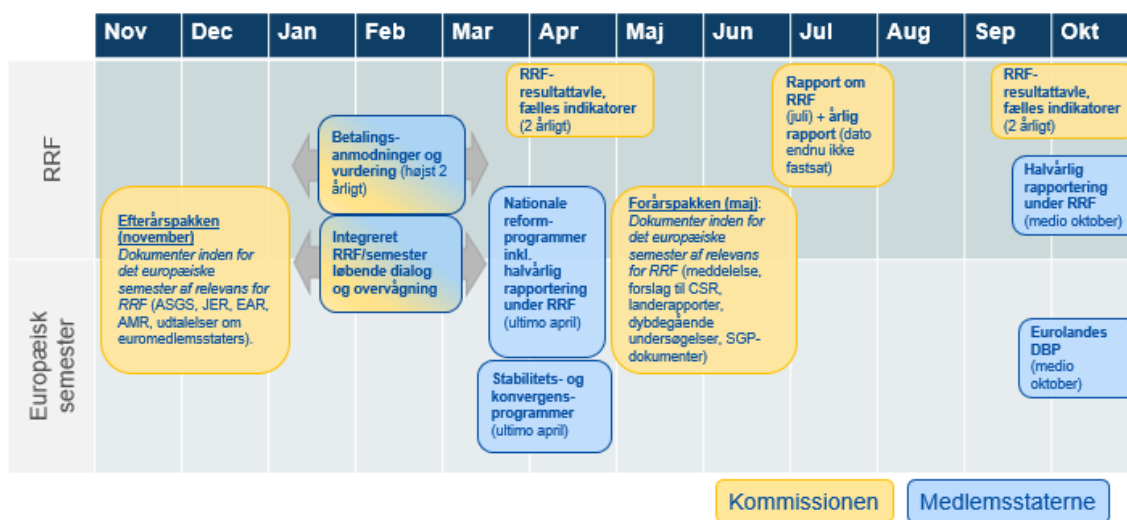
| Nov | Dec | Jan | Feb | Mar | Apr | Maj | Jun | Jul | Aug | Sep | Okt |
|---|---|---|---|---|---|---|---|---|---|---|---|

RRF

Europæisk semester

RRF-resultattavle, fælles indikatorer (2 årligt)

Rapport om RRF (juli) + årlig rapport (dato endnu ikke fastsat)

RRF-resultattavle, fælles indikatorer (2 årligt)

Betalingsanmodninger og vurdering (højst 2 årligt)

Halvårlig rapportering under RRF (medio oktober)

Efterårspakken (november) Dokumenter inden for det europæiske semester af relevans for RRF (ASGS, JER, EAR, AMR, udtalelser om euromedlemsstaters).

Integreret RRF/semester løbende dialog og overvågning

Nationale reformprogrammer inkl. halvårlig rapportering under RRF (ultimo april)

Forårspakken (maj): Dokumenter inden for det europæiske semester af relevans for RRF (meddelelse, forslag til CSR, landerapporter, dybdegående undersøgelser, SGP-dokumenter)

Eurolandes DBP (medio oktober)

Stabilitets- og konvergensprogrammer (ultimo april)

Kommissionen

Medlemsstaterne